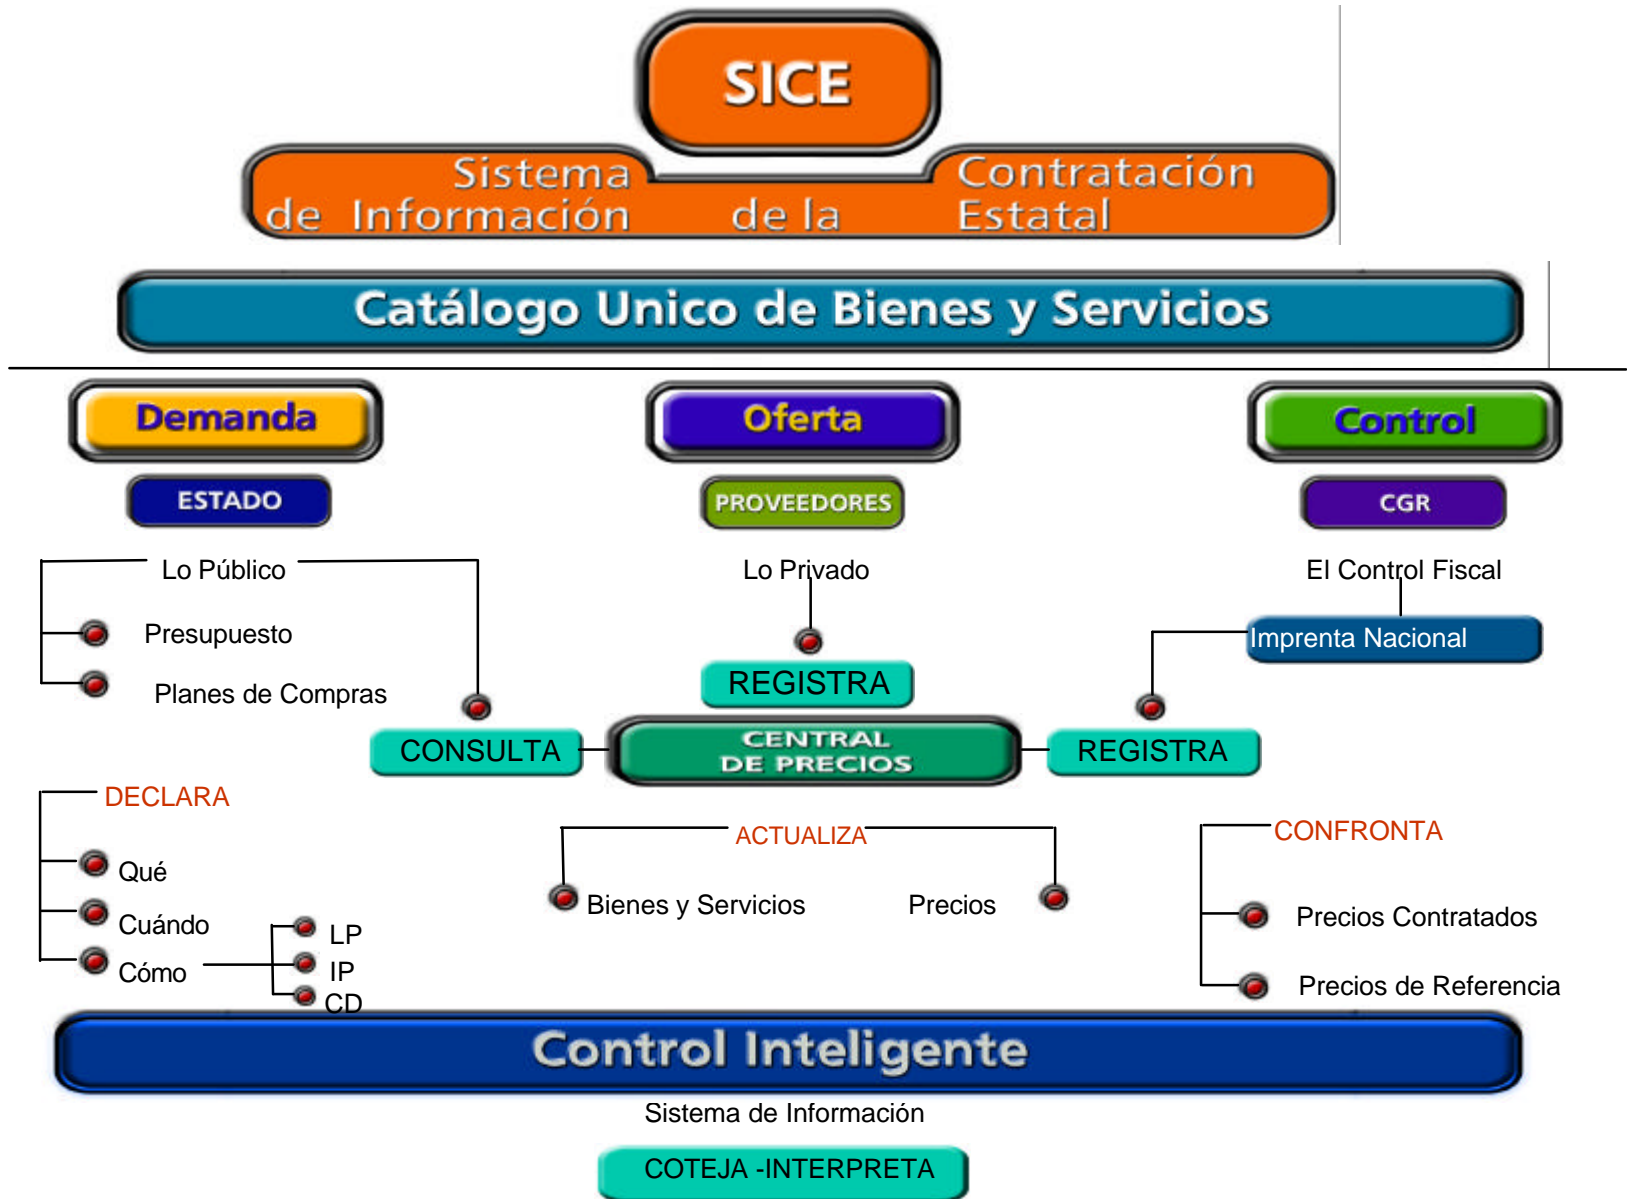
SICE

Sistema de Información de la Contratación Estatal

Catálogo Unico de Bienes y Servicios

Demanda

ESTADO

Oferta

PROVEEDORES

Control

CGR

Lo Público

Presupuesto

Planes de Compras

Lo Privado

El Control Fiscal

Imprenta Nacional

REGISTRA

CONSULTA

CENTRAL DE PRECIOS

REGISTRA

DECLARA

Qué

Cuándo

Cómo

LP

IP

CD

ACTUALIZA

Bienes y Servicios

Precios

CONFRONTA

Precios Contratados

Precios de Referencia

Control Inteligente

Sistema de Información

COTEJA -INTERPRETA